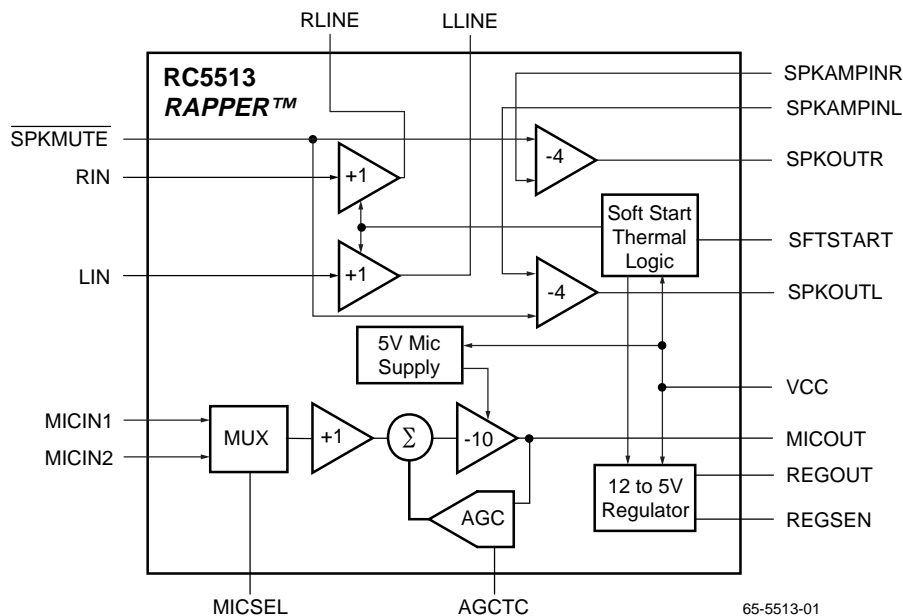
RLINE
LLINE
RC5513
RAPPER™
SPKAMPINR
SPKAMPINL
$\overline{\text{SPKMUTE}}$
-4
SPKOUTR
RIN
+1
Soft Start Thermal Logic
SFTSTART
LIN
+1
-4
SPKOUTL
5V Mic Supply
VCC
MICIN1
MICIN2
MUX
+1
$\Sigma$
-10
MICOUT
REGOUT
12 to 5V Regulator
AGC
REGSEN
MICSEL
AGCTC
65-5513-01